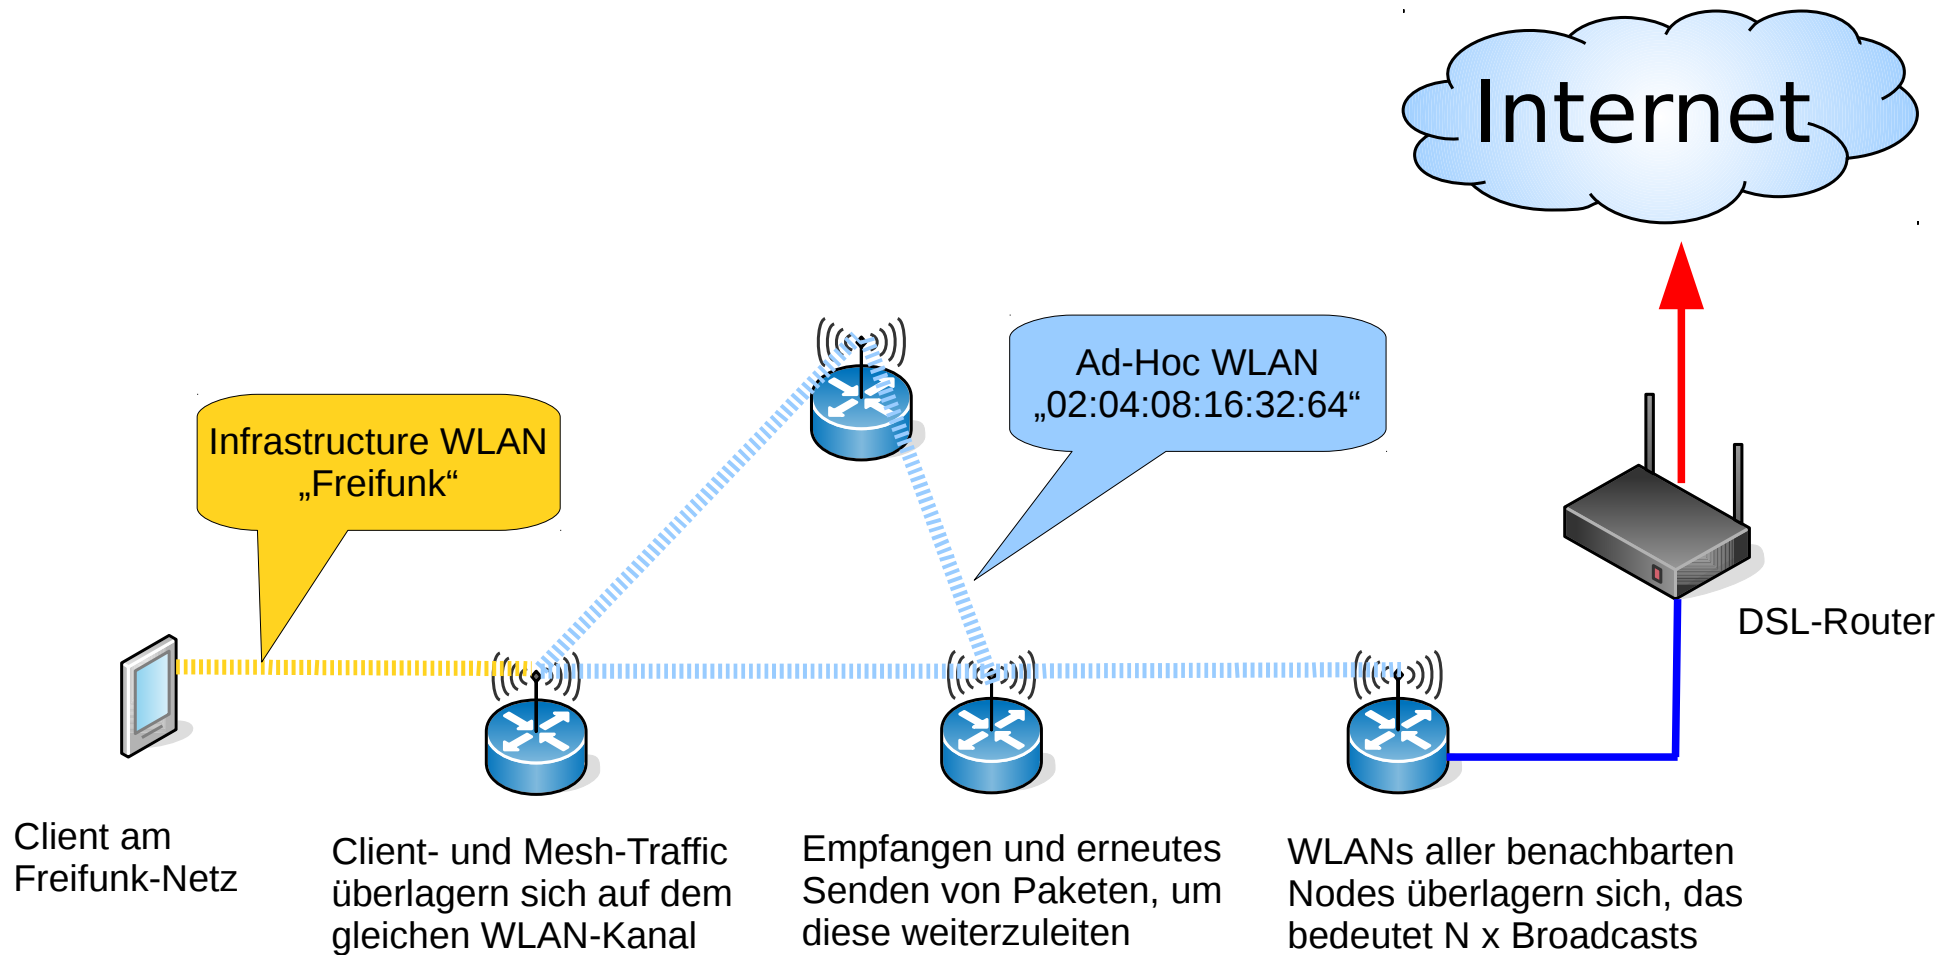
Internet

Ad-Hoc WLAN
„02:04:08:16:32:64“

Infrastructure WLAN
„Freifunk“

DSL-Router

Client am
Freifunk-Netz

Client- und Mesh-Traffic überlagern sich auf dem gleichen WLAN-Kanal

Empfangen und erneutes Senden von Paketen, um diese weiterzuleiten

WLANs aller benachbarten Nodes überlagern sich, das bedeutet N x Broadcasts